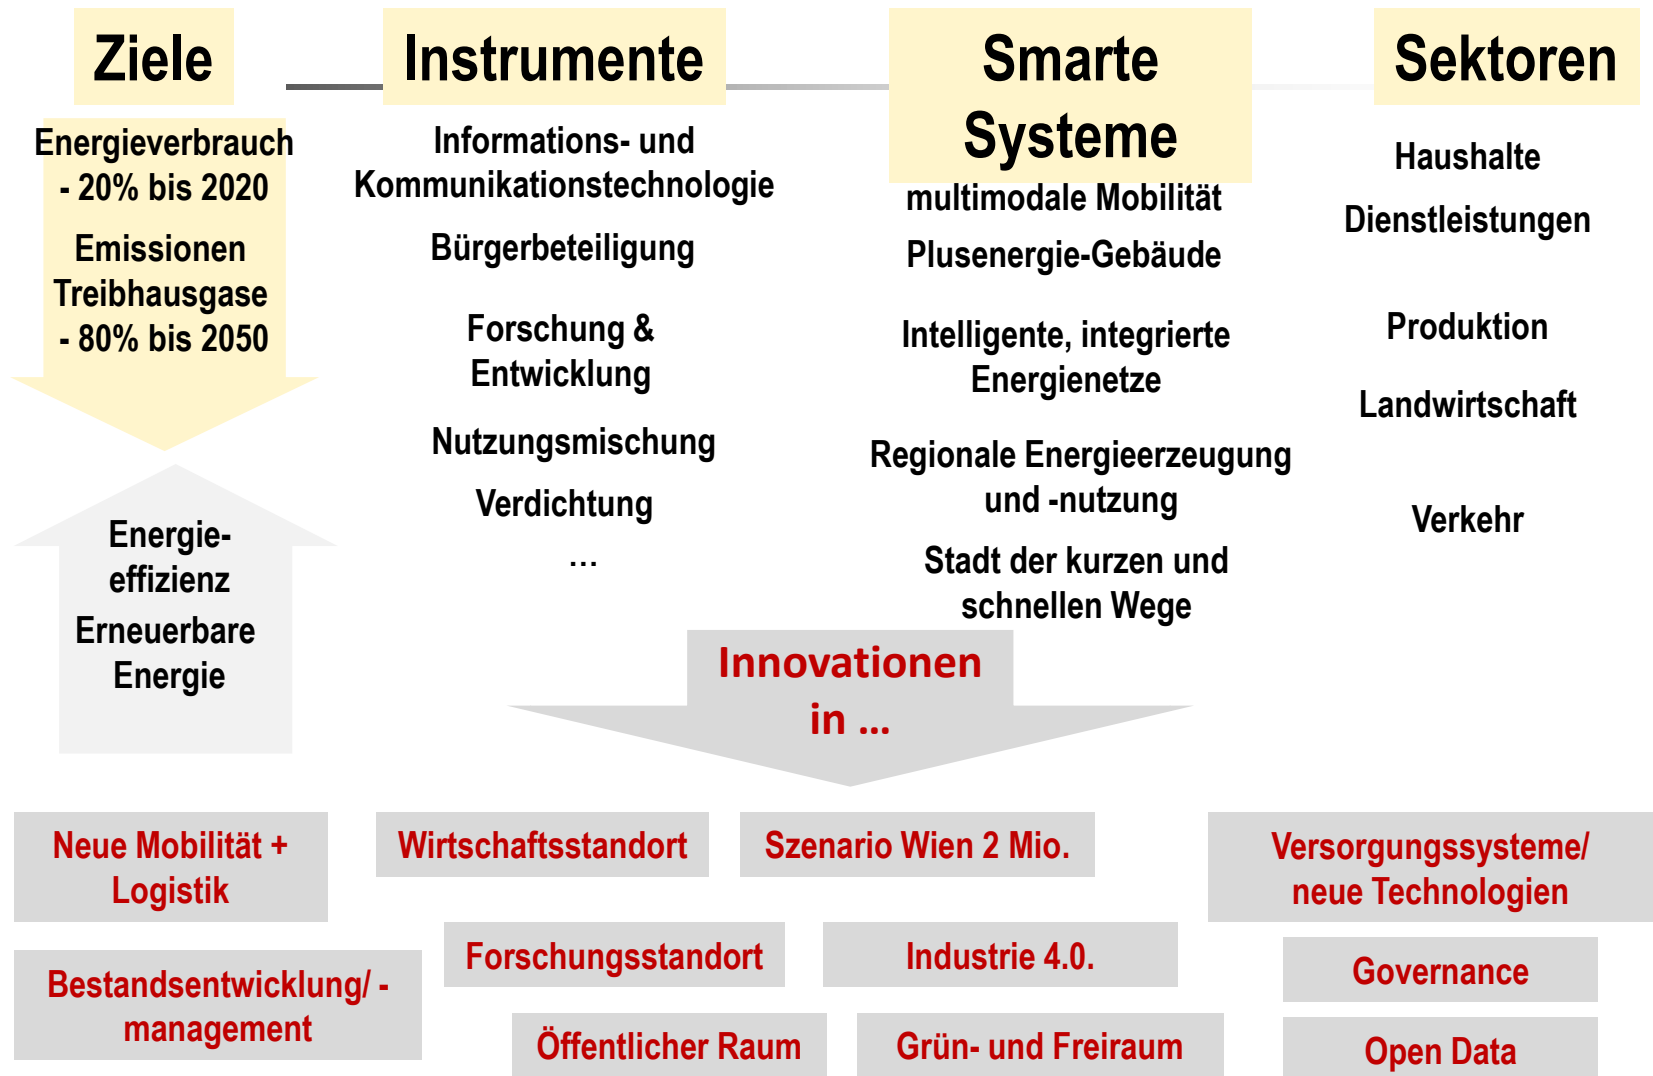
Ziele

Energieverbrauch - 20% bis 2020

Emissionen Treibhausgase - 80% bis 2050

Energieeffizienz

Erneuerbare Energie

Instrumente

Informations- und Kommunikationstechnologie

Bürgerbeteiligung

Forschung & Entwicklung

Nutzungsmischung

Verdichtung

...

Smarte Systeme

multimodale Mobilität

Plusenergie-Gebäude

Intelligente, integrierte Energienetze

Regionale Energieerzeugung und -nutzung

Stadt der kurzen und schnellen Wege

Sektoren

Haushalte

Dienstleistungen

Produktion

Landwirtschaft

Verkehr

Innovationen in ...

Neue Mobilität + Logistik

Wirtschaftsstandort

Szenario Wien 2 Mio.

Versorgungssysteme/ neue Technologien

Bestandsentwicklung/ -management

Forschungsstandort

Industrie 4.0.

Governance

Öffentlicher Raum

Grün- und Freiraum

Open Data